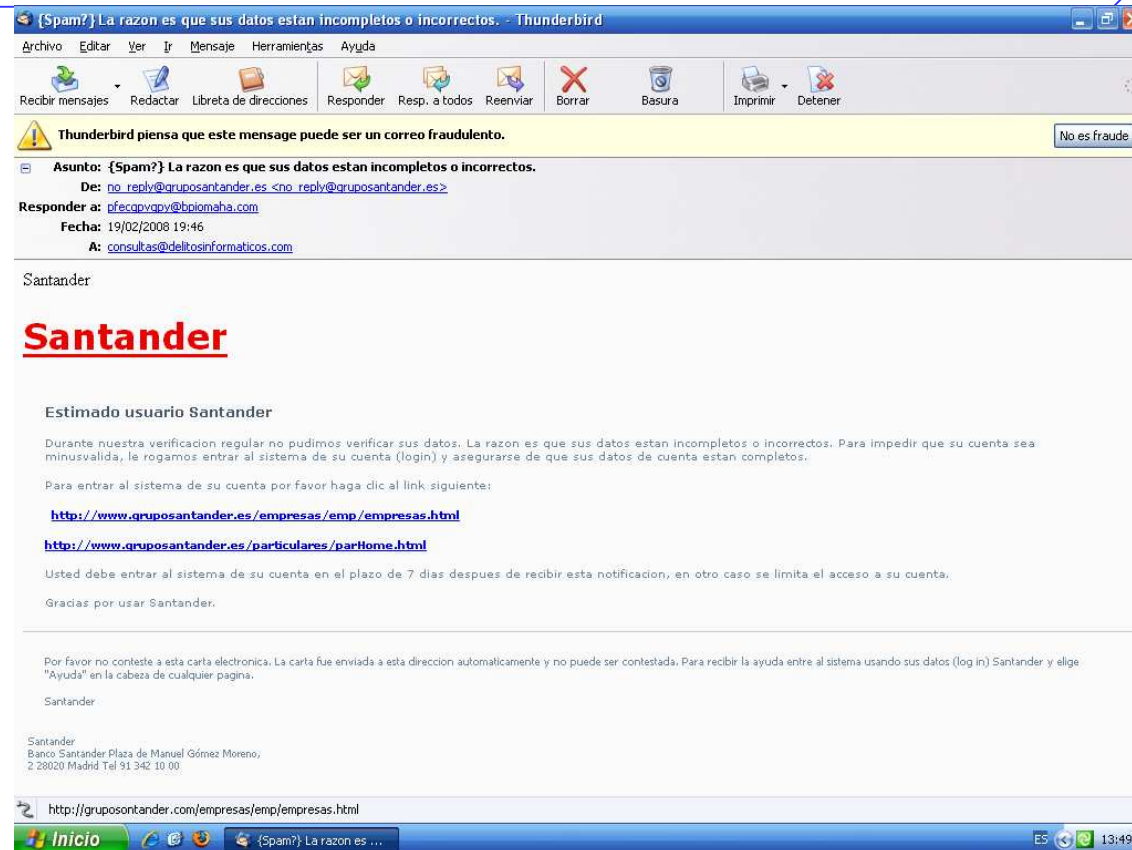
{Spam?} La razon es que sus datos estan incompletos o incorrectos. - Thunderbird

Archivo Editar Ver Ir Mensaje Herramientas Ayuda

Recibir mensajes Redactar Libreta de direcciones Responder Resp. a todos Reenviar Borrar Basura Imprimir Detener

Thunderbird piensa que este mensage puede ser un correo fraudulento.

No es fraude

Asunto: {Spam?} La razon es que sus datos estan incompletos o incorrectos.
De: no_reply@gruposantander.es <no_reply@gruposantander.es>
Responder a: pfecgpvgpy@bpiomaha.com
Fecha: 19/02/2008 19:46
A: consultas@delitosinformaticos.com

Santander

Santander

Estimado usuario Santander

Durante nuestra verificacion regular no pudimos verificar sus datos. La razon es que sus datos estan incompletos o incorrectos. Para impedir que su cuenta sea minusvalida, le rogamos entrar al sistema de su cuenta (login) y asegurarse de que sus datos de cuenta estan completos.

Para entrar al sistema de su cuenta por favor haga clic al link siguiente:

http://www.gruposantander.es/empresas/emp/empresas.html

http://www.gruposantander.es/particulares/parHome.html

Usted debe entrar al sistema de su cuenta en el plazo de 7 dias despues de recibir esta notificacion, en otro caso se limita el acceso a su cuenta.

Gracias por usar Santander.

Por favor no conteste a esta carta electronica. La carta fue enviada a esta direccion automaticamente y no puede ser contestada. Para recibir la ayuda entre al sistema usando sus datos (log in) Santander y elige "Ayuda" en la cabeza de cualquier pagina.

Santander

Santander
Banco Santander Plaza de Manuel Gómez Moreno,
2 28020 Madrid Tel 91 342 10 00

http://grupосontander.com/empresas/emp/empresas.html

Inicio {Spam?} La razon es ... ES 13:49